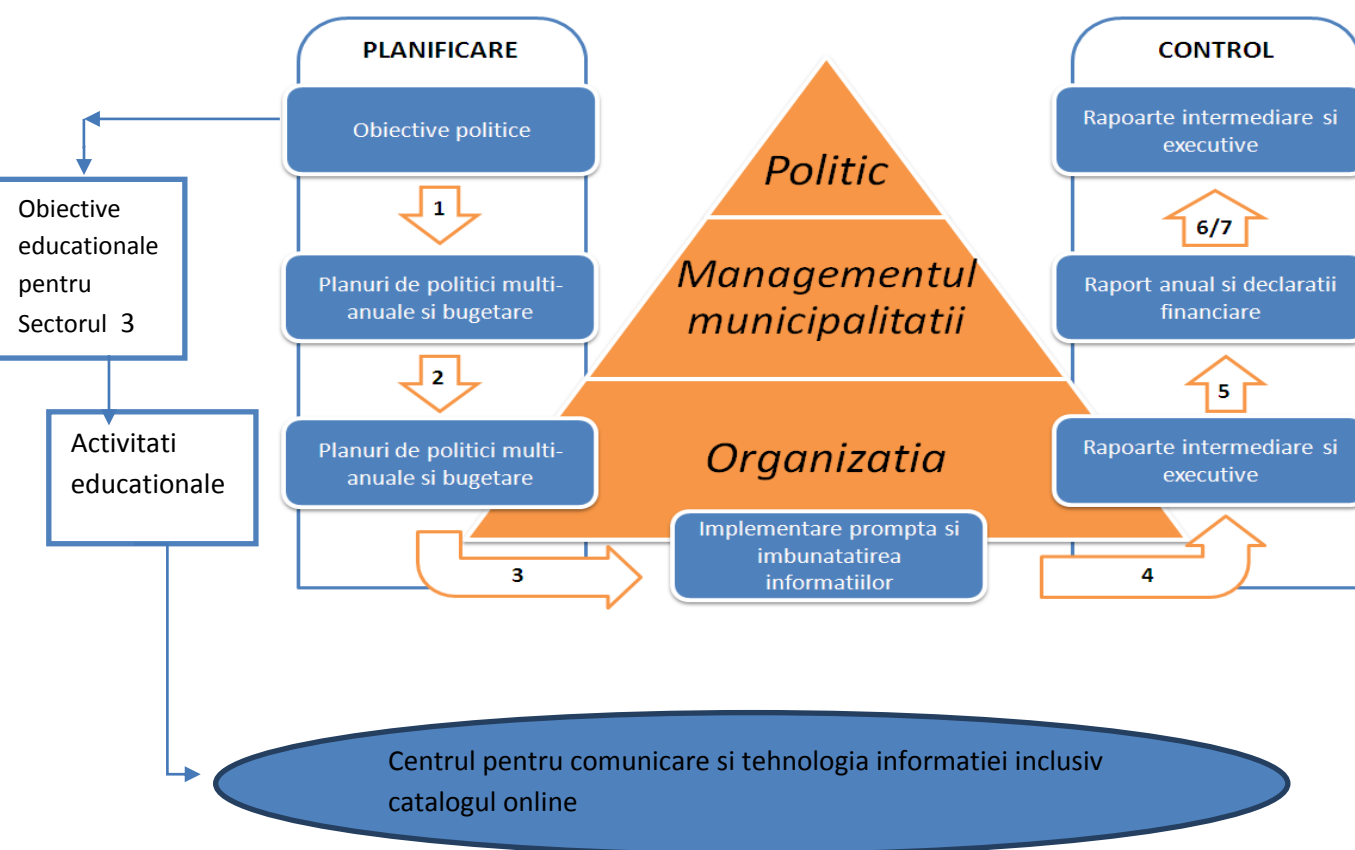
PLANIFICARE

Obiective politice

1

Planuri de politici multi-anuale si bugetare

2

Planuri de politici multi-anuale si bugetare

3

CONTROL

Rapoarte intermediare si executive

6/7

Raport anual si declaratii financiare

5

Rapoarte intermediare si executive

4

Politic

Managementul municipalitatii

Organizatia

Implementare prompta si imbunatatirea informatiilor

Obiective educationale pentru Sectorul 3

Activitati educationale

Centrul pentru comunicare si tehnologia informatiei inclusiv catalogul online